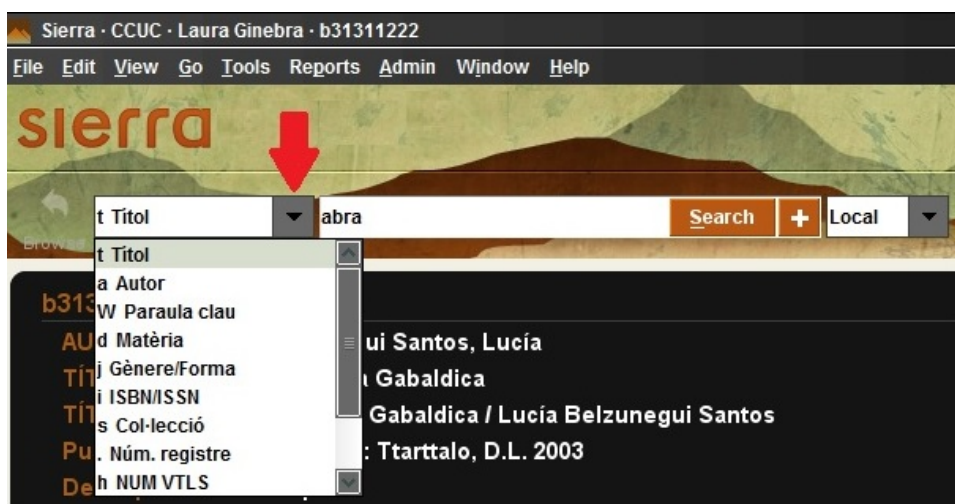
Sierra · CCUC · Laura Ginebra · b31311222

File Edit View Go Tools Reports Admin Window Help

sierra

Brows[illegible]

t Títol

abra

Search

+

Local

t Títol
a Autor
W Paraula clau
d Matèria
j Gènere/Forma
i ISBN/ISSN
s Col·lecció
. Núm. registre
h NUM VTLS

b313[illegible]
AU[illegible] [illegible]ui Santos, Lucía
TÍT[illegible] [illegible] Gabaldica
TÍT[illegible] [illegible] Gabaldica / Lucía Belzunegui Santos
Pu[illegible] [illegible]: Ttarttalo, D.L. 2003
De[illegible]